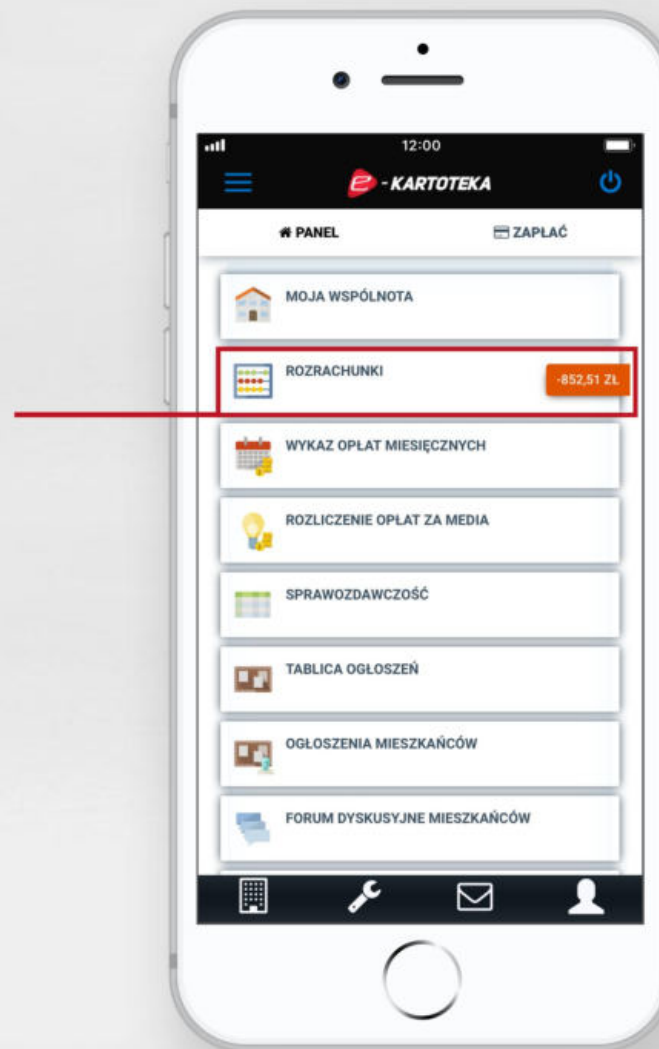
12:00

e - KARTOTEKA

PANEL

ZAPŁAĆ

MOJA WSPÓLNOTA

ROZRACHUNKI

-852,51 ZŁ

WYKAZ OPŁAT MIESIĘCZNYCH

ROZLICZENIE OPŁAT ZA MEDIA

SPRAWOZDAWCZOŚĆ

TABLICA OGŁOSZEŃ

OGŁOSZENIA MIESZKAŃCÓW

FORUM DYSKUSYJNE MIESZKAŃCÓW